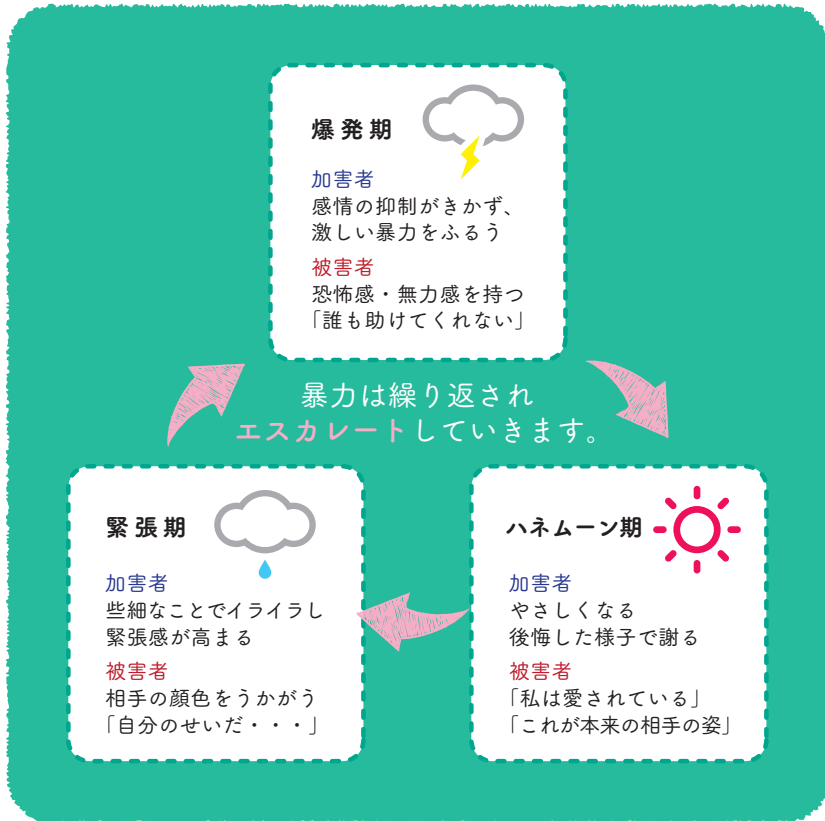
爆発期

加害者
感情の抑制がきかず、激しい暴力をふるう

被害者
恐怖感・無力感を持つ
「誰も助けてくれない」

暴力は繰り返され
エスカレートしていきます。

緊張期

加害者
些細なことでイライラし
緊張感が高まる

被害者
相手の顔色をうかがう
「自分のせいだ・・・」

ハネムーン期

加害者
やさしくなる
後悔した様子で謝る

被害者
「私は愛されている」
「これが本来の相手の姿」